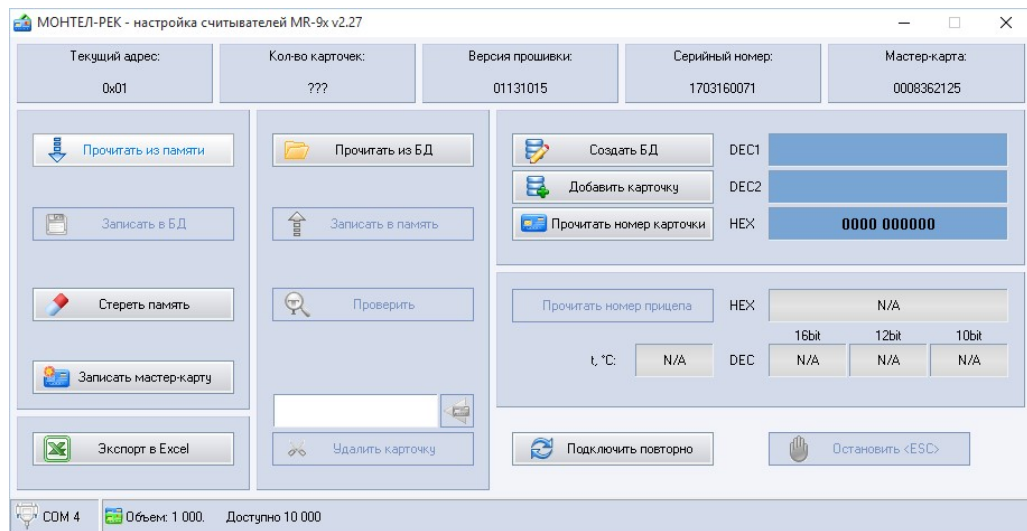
МОНТЕЛ-РЕК - настройка считывателей MR-9x v2.27

| Текущий адрес: | Кол-во карточек: | Версия прошивки: | Серийный номер: | Мастер-карта: |
|---|---|---|---|---|
| 0x01 | ??? | 01131015 | 1703160071 | 0008362125 |

Прочитать из памяти
Записать в БД
Стереть память
Записать мастер-карту
Экспорт в Excel

Прочитать из БД
Записать в память
Проверить
Удалить карточку

Создать БД
Добавить карточку
Прочитать номер карточки
DEC1
DEC2
HEX 0000 000000

Прочитать номер прицепа
HEX N/A
16bit 12bit 10bit
t, °C: N/A DEC N/A N/A N/A

Подключить повторно
Остановить <ESC>

COM 4 Объем: 1 000. Доступно 10 000